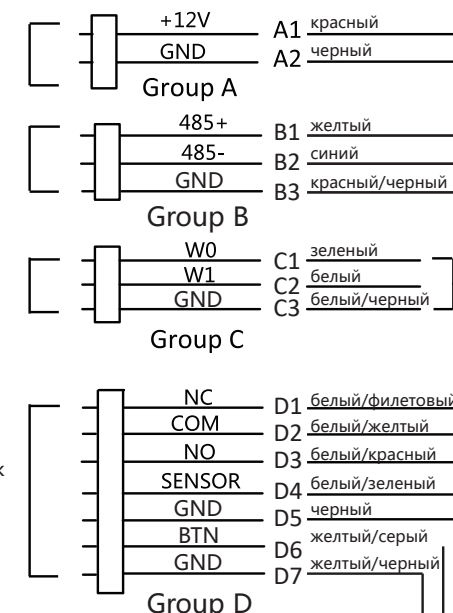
+12V
GND
A1 красный
A2 черный
Group A

485+
485-
GND
B1 желтый
B2 синий
B3 красный/черный
Group B

W0
W1
GND
C1 зеленый
C2 белый
C3 белый/черный
Group C

NC
COM
NO
SENSOR
GND
BTN
GND
D1 белый/филетовый
D2 белый/желтый
D3 белый/красный
D4 белый/зеленый
D5 черный
D6 желтый/серый
D7 желтый/черный
Group D